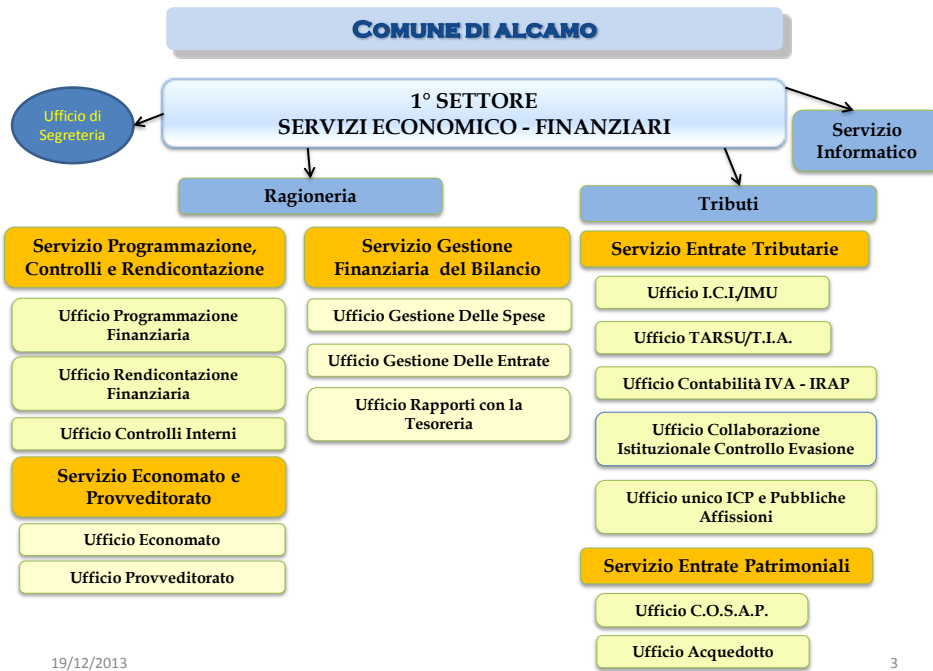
COMUNE DI ALCAMO

Ufficio di Segreteria

1° SETTORE
SERVIZI ECONOMICO - FINANZIARI

Servizio Informatico

Ragioneria

Servizio Programmazione, Controlli e Rendicontazione

Ufficio Programmazione Finanziaria

Ufficio Rendicontazione Finanziaria

Ufficio Controlli Interni

Servizio Economato e Provveditorato

Ufficio Economato

Ufficio Provveditorato

Servizio Gestione Finanziaria del Bilancio

Ufficio Gestione Delle Spese

Ufficio Gestione Delle Entrate

Ufficio Rapporti con la Tesoreria

Tributi

Servizio Entrate Tributarie

Ufficio I.C.I./IMU

Ufficio TARSU/T.I.A.

Ufficio Contabilità IVA - IRAP

Ufficio Collaborazione Istituzionale Controllo Evasione

Ufficio unico ICP e Pubbliche Affissioni

Servizio Entrate Patrimoniali

Ufficio C.O.S.A.P.

Ufficio Acquedotto

19/12/2013

3